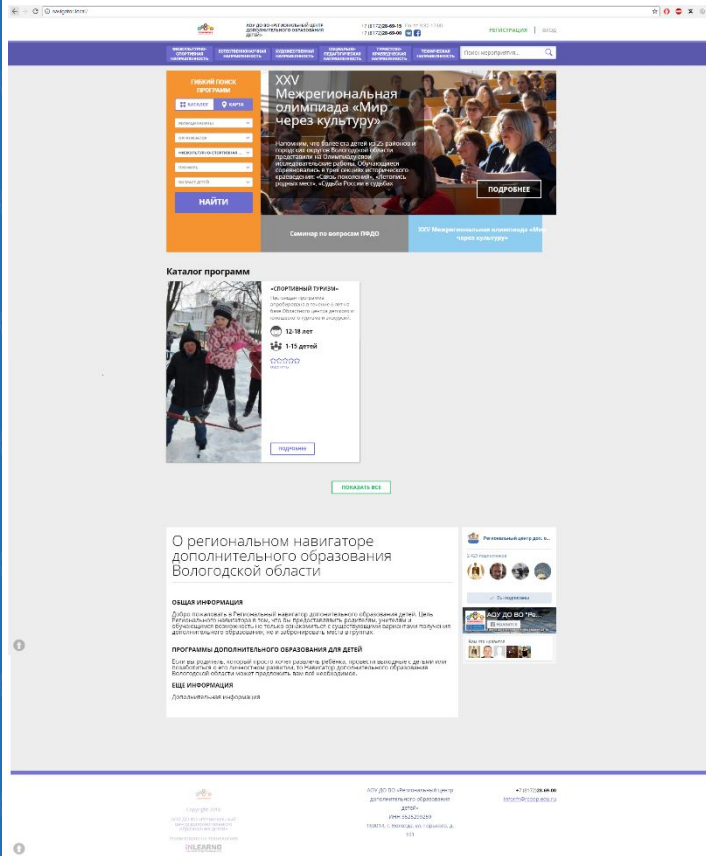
navigator.edu35.ru

АОУ ДО ВО «РЕГИОНАЛЬНЫЙ ЦЕНТР ДОПОЛНИТЕЛЬНОГО ОБРАЗОВАНИЯ ДЕТЕЙ»

+7 (8172) 28-69-15
+7 (8172) 28-69-00

РЕГИСТРАЦИЯ | ВХОД

ФИЗКУЛЬТУРНО-СПОРТИВНАЯ НАПРАВЛЕННОСТЬ
ЕСТЕСТВЕННОНАУЧНАЯ НАПРАВЛЕННОСТЬ
ХУДОЖЕСТВЕННАЯ НАПРАВЛЕННОСТЬ
СОЦИАЛЬНО-ПЕДАГОГИЧЕСКАЯ НАПРАВЛЕННОСТЬ
ТУРИСТСКО-КРАЕВЕДЧЕСКАЯ НАПРАВЛЕННОСТЬ
ТЕХНИЧЕСКАЯ НАПРАВЛЕННОСТЬ

Поиск мероприятия...

ГИБКИЙ ПОИСК ПРОГРАММ
КАТАЛОГ
КАРТА

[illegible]
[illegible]
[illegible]
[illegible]
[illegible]

НАЙТИ

XXV Межрегиональная олимпиада «Мир через культуру»

Напомним, что более ста детей из 25 районов и городских округов Вологодской области представили на Олимпиаду свои исследовательские работы. Обучающиеся соревновались в трёх секциях исторического краеведения: «Связь поколений», «Истоки», «Родные места», «Судьба России в судьбах

ПОДРОБНЕЕ

Семинар по вопросам ПФДО
XXV Межрегиональная олимпиада «Мир через культуру»

Каталог программ

«СПОРТИВНЫЙ ТУРИЗМ»
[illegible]

12-18 лет
1-15 детей

ПОДРОБНЕЕ

ПОКАЗАТЬ ВСЕ

О региональном навигаторе дополнительного образования Вологодской области

ОБЩАЯ ИНФОРМАЦИЯ
Добро пожаловать в Региональный навигатор дополнительного образования детей. Цель Регионального навигатора в том, чтобы предоставлять родителям, учителям и обучающимся возможность ознакомиться с существующими вариантами получения дополнительного образования, но и забронировать места в группах.

ПРОГРАММЫ ДОПОЛНИТЕЛЬНОГО ОБРАЗОВАНИЯ ДЛЯ ДЕТЕЙ
Если вы родитель, который просто хочет развлечь ребенка, провести выходные с детьми или позаботиться о его личностном развитии, то Навигатор дополнительного образования Вологодской области может предложить вам всё необходимое.

ЕЩЕ ИНФОРМАЦИЯ
Дополнительная информация

Региональный центр доп. о...
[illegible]
Вы подписаны

АОУ ДО ВО «РЕ...

Copyright 2018
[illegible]

АОУ ДО ВО «Региональный центр дополнительного образования детей»
ИНН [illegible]
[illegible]

+7 (8172) 28-69-00
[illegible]